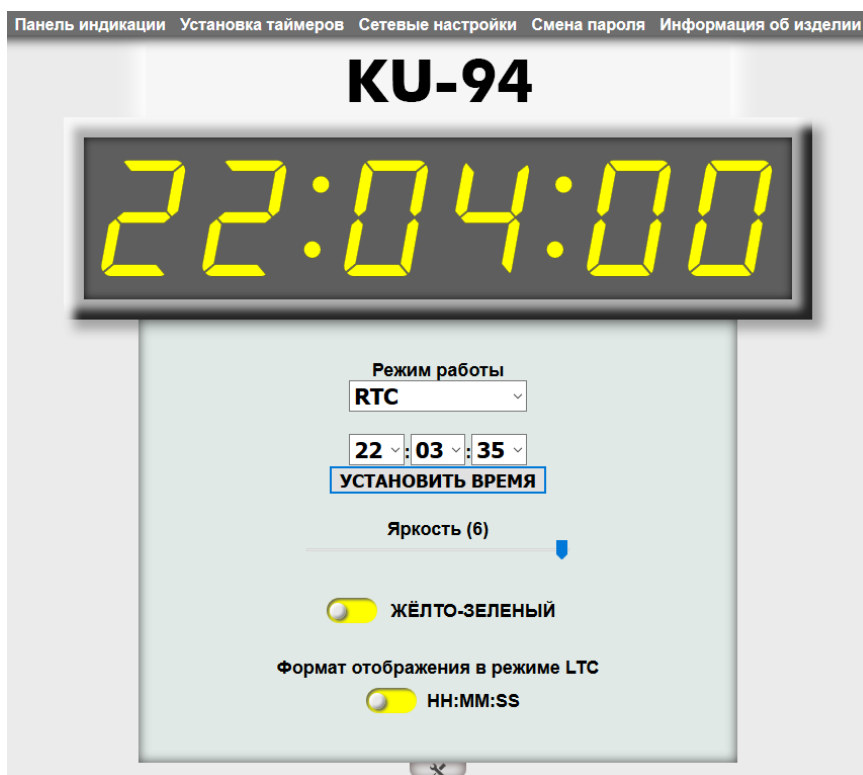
Панель индикации Установка таймеров Сетевые настройки Смена пароля Информация об издели

KU-94

22:04:00

Режим работы

RTC

22 : 03 : 35

УСТАНОВИТЬ ВРЕМЯ

Яркость (6)

ЖЁЛТО-ЗЕЛЕНЫЙ

Формат отображения в режиме LTC

HH:MM:SS